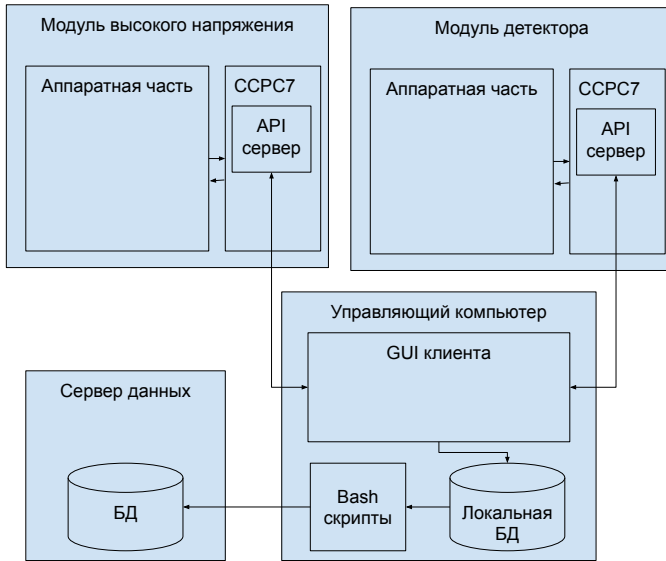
Модуль высокого напряжения

Аппаратная часть

CCPC7

API сервер

Модуль детектора

Аппаратная часть

CCPC7

API сервер

Управляющий компьютер

GUI клиента

Сервер данных

БД

Bash скрипты

Локальная БД